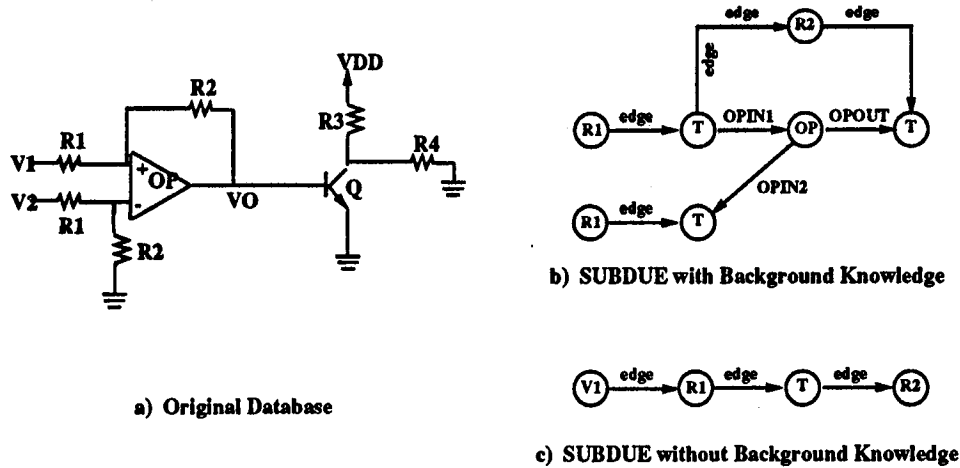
R2
VDD
R3
R4
R1
V1
+
OP
V2
-
VO
Q
R1
R2

a) Original Database

edge
R2
edge
edge
R1
edge
T
OPIN1
OP
OPOUT
T
OPIN2
R1
edge
T

b) SUBDUE with Background Knowledge

V1
edge
R1
edge
T
edge
R2

c) SUBDUE without Background Knowledge